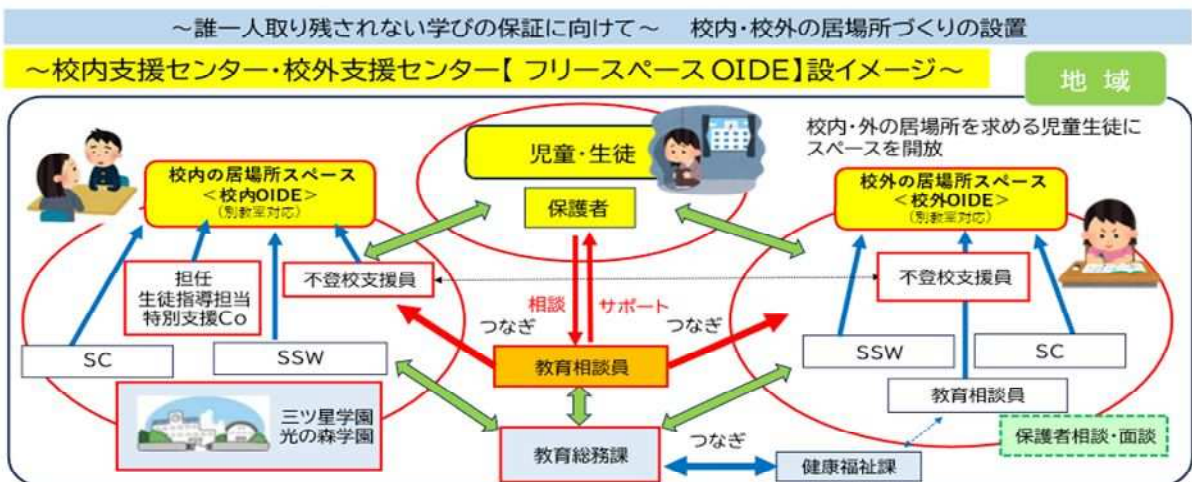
～誰一人取り残されない学びの保証に向けて～　校内・校外の居場所づくりの設置

～校内支援センター・校外支援センター【 フリースペース OIDE】設イメージ～

地 域

校内・外の居場所を求める児童生徒にスペースを開放

児童・生徒

保護者

校内の居場所スペース
＜校内OIDE＞
（別教室対応）

校外の居場所スペース
＜校外OIDE＞
（別教室対応）

担任
生徒指導担当
特別支援Co

不登校支援員

不登校支援員

相談

サポート

つなぎ

つなぎ

SC

SSW

教育相談員

SSW

SC

教育相談員

三ツ星学園
光の森学園

教育総務課

つなぎ

健康福祉課

保護者相談・面談